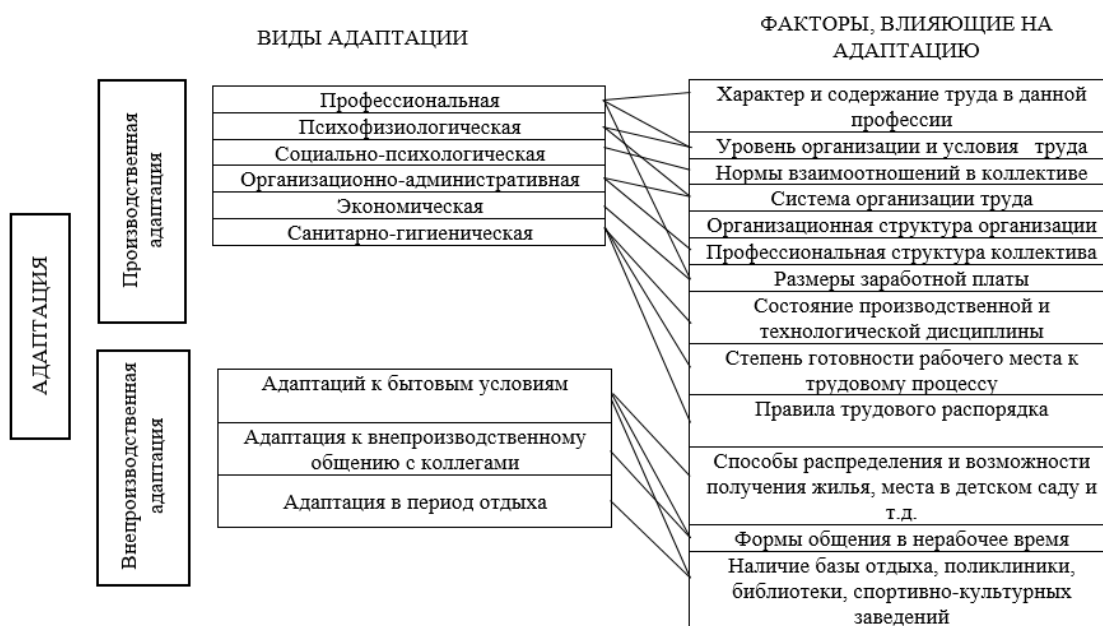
ВИДЫ АДАПТАЦИИ

ФАКТОРЫ, ВЛИЯЮЩИЕ НА АДАПТАЦИЮ

АДАПТАЦИЯ

Производственная адаптация

Профессиональная
Психофизиологическая
Социально-психологическая
Организационно-административная
Экономическая
Санитарно-гигиеническая

Внепроизводственная адаптация

Адаптаций к бытовым условиям
Адаптация к внепроизводственному общению с коллегами
Адаптация в период отдыха

Характер и содержание труда в данной профессии
Уровень организации и условия труда
Нормы взаимоотношений в коллективе
Система организации труда
Организационная структура организации
Профессиональная структура коллектива
Размеры заработной платы
Состояние производственной и технологической дисциплины
Степень готовности рабочего места к трудовому процессу
Правила трудового распорядка
Способы распределения и возможности получения жилья, места в детском саду и т.д.
Формы общения в нерабочее время
Наличие базы отдыха, поликлиники, библиотеки, спортивно-культурных заведений